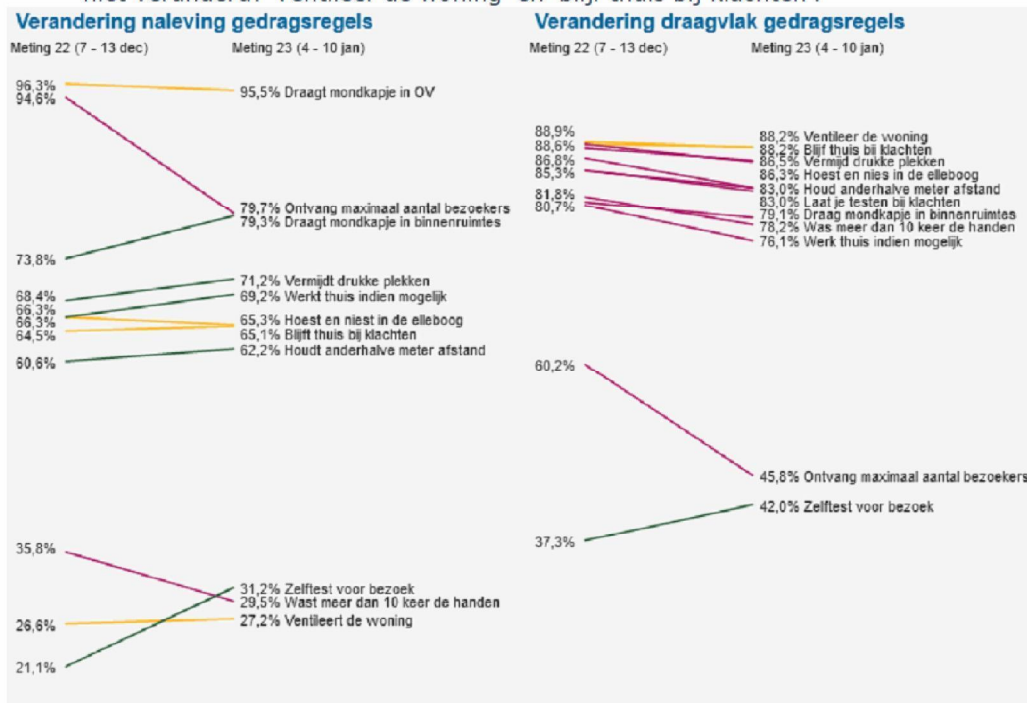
niet veranderd: 'Ventileer de woning' en 'Blijf thuis bij klachten'.

Verandering naleving gedragsregels

Meting 22 (7 - 13 dec)
Meting 23 (4 - 10 jan)

96,3%
94,6%
95,5% Draagt mondkapje in OV
79,7% Ontvang maximaal aantal bezoekers
79,3% Draagt mondkapje in binnenruimtes
73,8%
68,4%
66,3%
66,3%
64,5%
60,6%
71,2% Vermijdt drukke plekken
69,2% Werkt thuis indien mogelijk
65,3% Hoest en niest in de elleboog
65,1% Blijft thuis bij klachten
62,2% Houdt anderhalve meter afstand
35,8%
26,6%
21,1%
31,2% Zelftest voor bezoek
29,5% Wast meer dan 10 keer de handen
27,2% Ventileert de woning

Verandering draagvlak gedragsregels

Meting 22 (7 - 13 dec)
Meting 23 (4 - 10 jan)

88,9%
88,6%
86,8%
85,3%
81,8%
80,7%
88,2% Ventileer de woning
88,2% Blijf thuis bij klachten
86,5% Vermijd drukke plekken
86,3% Hoest en nies in de elleboog
83,0% Houd anderhalve meter afstand
83,0% Laat je testen bij klachten
79,1% Draag mondkapje in binnenruimtes
78,2% Was meer dan 10 keer de handen
76,1% Werk thuis indien mogelijk
60,2%
45,8% Ontvang maximaal aantal bezoekers
42,0% Zelftest voor bezoek
37,3%